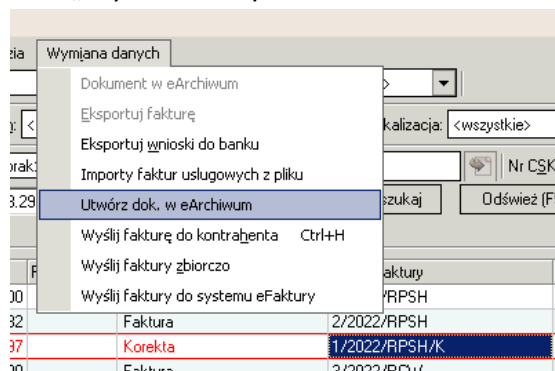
zia Wymiana danych

Dokument w eArchiwum
Eksportuj fakturę
Eksportuj wnioski do banku
Importy faktur usługowych z pliku
Utwórz dok. w eArchiwum
Wyślij fakturę do kontrahenta Ctrl+H
Wyślij faktury zbiorczo
Wyślij faktury do systemu eFaktury

kalizacja: <wszystkie>
Nr CSK
szukaj
Odśwież (F
faktury
/RPSH
Faktura 2/2022/RPSH
Korekta 1/2022/RPSH/K
Faktura